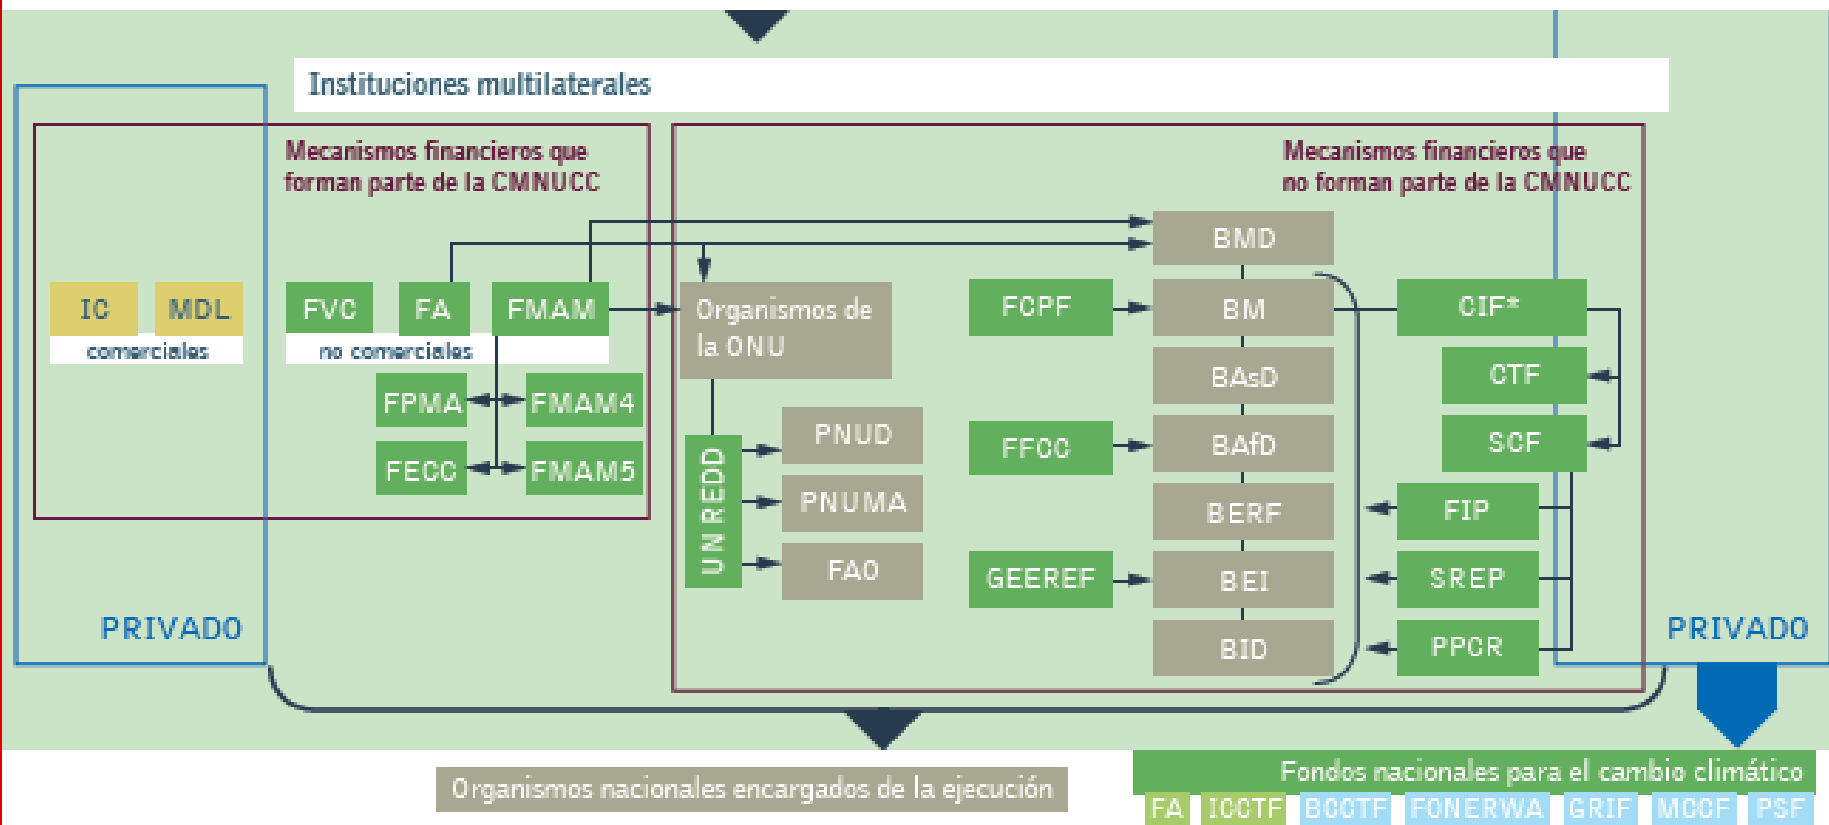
Instituciones multilaterales

Mecanismos financieros que forman parte de la CMNUCC

Mecanismos financieros que no forman parte de la CMNUCC

IC
MDL
comerciales

FVC
FA
FMAM
no comerciales

FPMA
FMAM4
FECC
FMAM5

Organismos de la ONU

UN REDD
PNUD
PNUMA
FAO

FCPF
FFCC
GEEREF

BMD
BM
BAsD
BAfD
BERF
BEI
BID

CIF*
CTF
SCF
FIP
SREP
PPCR

PRIVADO
PRIVADO

Organismos nacionales encargados de la ejecución

Fondos nacionales para el cambio climático
FA
ICCTF
BCCTF
FONERWA
GRIF
MCCF
PSF